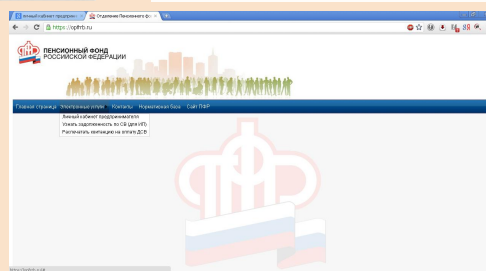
Личный кабинет предприн... ×
Отделение Пенсионного фо... ×
https://opfrrb.ru

ПЕНСИОННЫЙ ФОНД
РОССИЙСКОЙ ФЕДЕРАЦИИ

Главная страница
Электронные услуги
Контакты
Нормативная база
Сайт ПФР

Личный кабинет предпринимателя
Узнать задолженность по СВ (для ИП)
Распечатать квитанцию на оплату ДСВ

https://opfrrb.ru/#